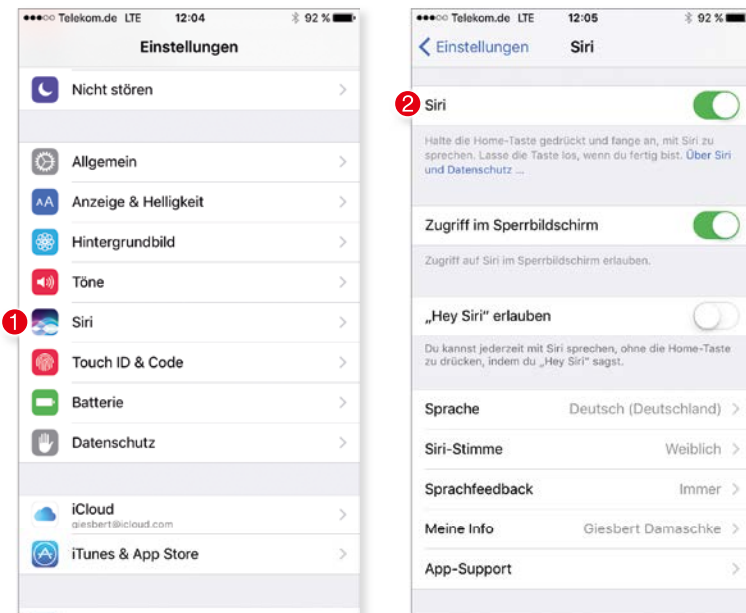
●●●○○ Telekom.de LTE 12:04 92 %

Einstellungen

Nicht stören

Allgemein

Anzeige & Helligkeit

Hintergrundbild

Töne

1 Siri

Touch ID & Code

Batterie

Datenschutz

iCloud
giesbert@icloud.com

iTunes & App Store

●●●○○ Telekom.de LTE 12:05 92 %

< Einstellungen Siri

2 Siri

Halte die Home-Taste gedrückt und fange an, mit Siri zu sprechen. Lasse die Taste los, wenn du fertig bist. Über Siri und Datenschutz ...

Zugriff im Sperrbildschirm

Zugriff auf Siri im Sperrbildschirm erlauben.

„Hey Siri" erlauben

Du kannst jederzeit mit Siri sprechen, ohne die Home-Taste zu drücken, indem du „Hey Siri" sagst.

Sprache Deutsch (Deutschland)

Siri-Stimme Weiblich

Sprachfeedback Immer

Meine Info Giesbert Damaschke

App-Support